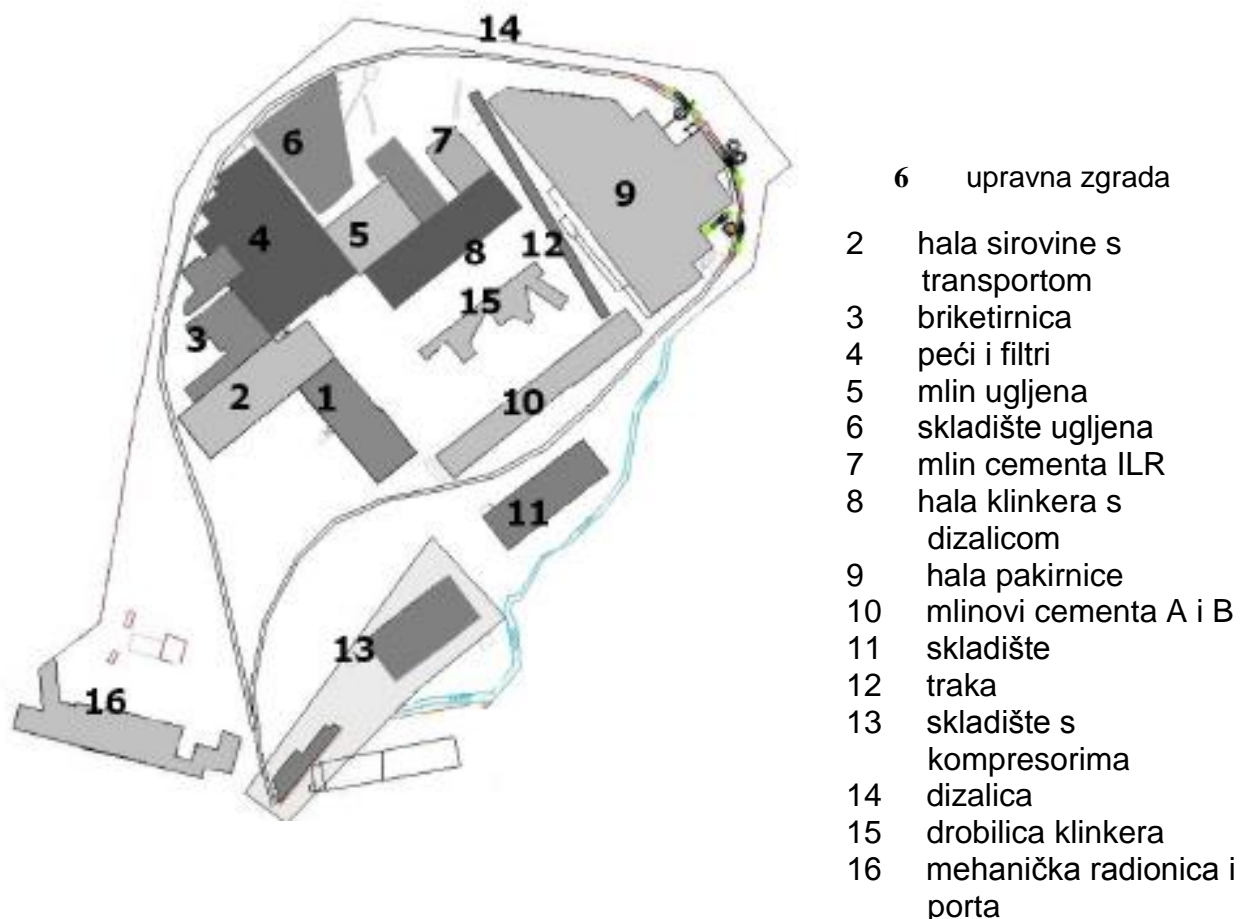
14

6

7

9

4

5

8

12

15

3

2

1

10

11

13

16

6 upravna zgrada

2 hala sirovine s transportom
3 briketirnica
4 peći i filtri
5 mlin ugljena
6 skladište ugljena
7 mlin cementa ILR
8 hala klinkera s dizalicom
9 hala pakirnice
10 mlinovi cementa A i B
11 skladište
12 traka
13 skladište s kompresorima
14 dizalica
15 drobilica klinkera
16 mehanička radionica i porta